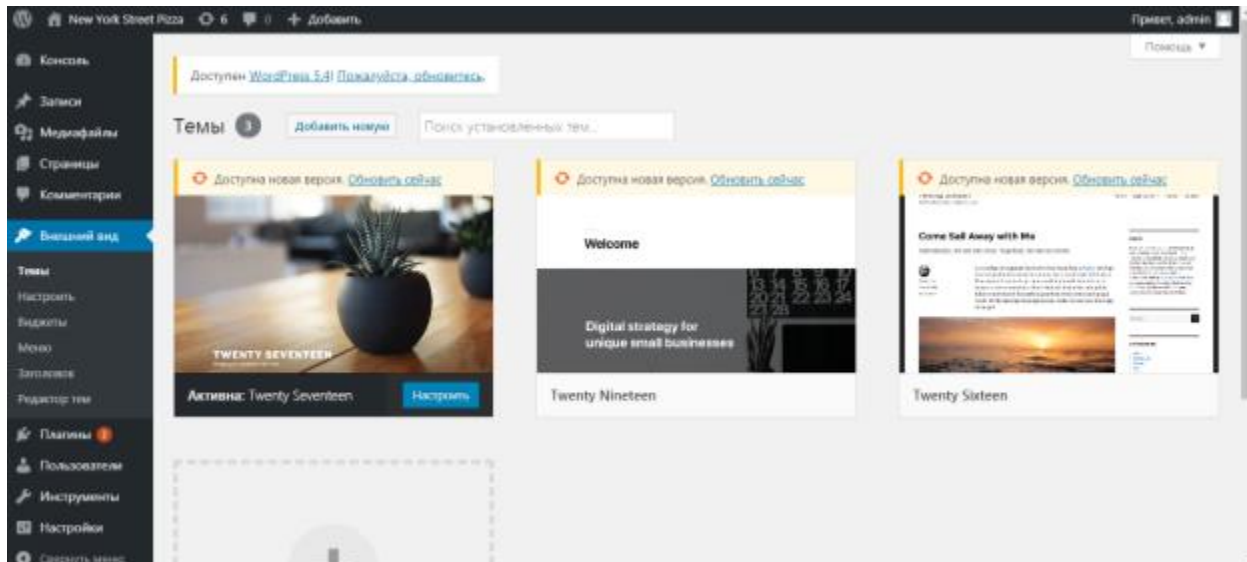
New York Street Pizza 6 0 + Добавить

Привет, admin

Помощь ▼

Консоль

Записи

Медиафайлы

Страницы

Комментарии

Внешний вид

Темы

Настроить

Виджеты

Меню

Заголовок

Редактор тем

Плагины 1

Пользователи

Инструменты

Настройки

Свернуть меню

Доступен WordPress 5.4! Пожалуйста, обновитесь.

Темы 3 Добавить новую Поиск установленных тем...

Доступна новая версия. Обновить сейчас

TWENTY SEVENTEEN

Активна: Twenty Seventeen Настроить

Доступна новая версия. Обновить сейчас

Welcome

Digital strategy for unique small businesses

Twenty Nineteen

Доступна новая версия. Обновить сейчас

Come Sail Away with Me

Twenty Sixteen